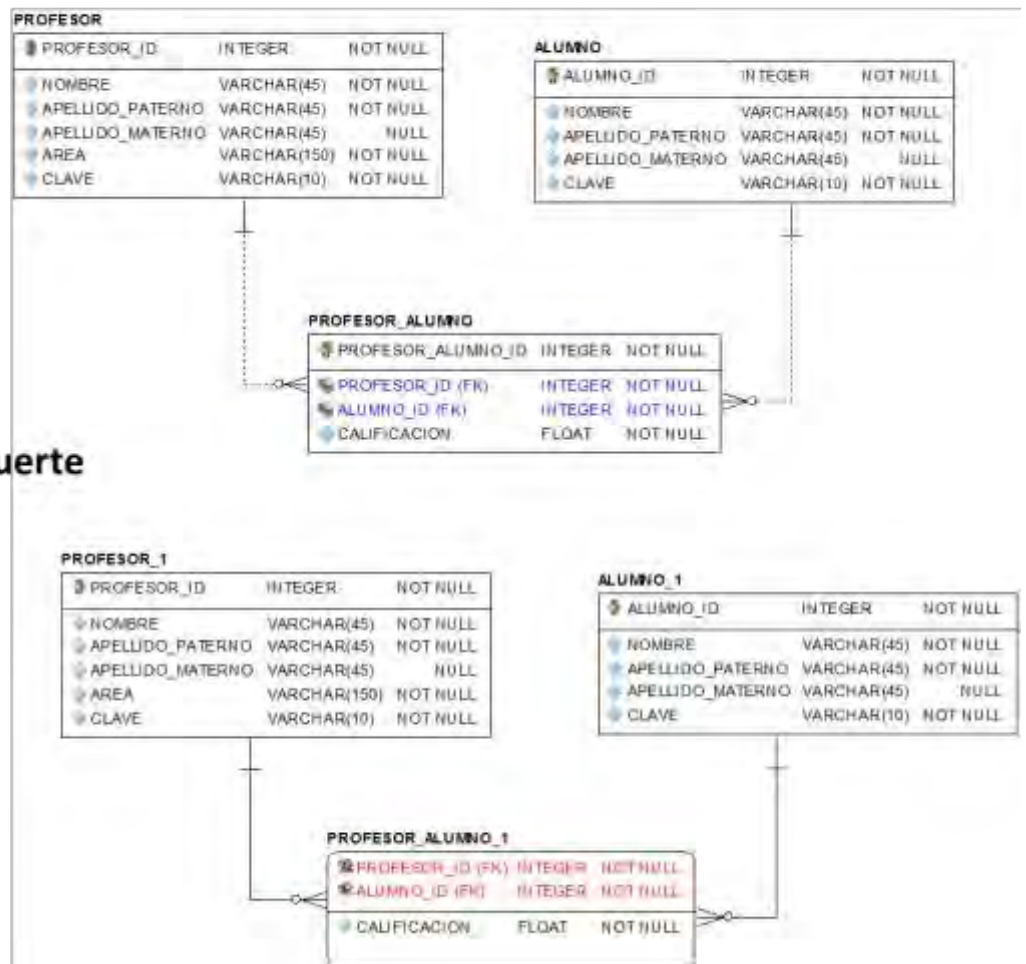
PROFESOR

| PROFESOR_ID | INTEGER | NOT NULL |
|---|---|---|
| NOMBRE | VARCHAR(45) | NOT NULL |
| APELLIDO_PATERNO | VARCHAR(45) | NOT NULL |
| APELLIDO_MATERNO | VARCHAR(45) | NULL |
| AREA | VARCHAR(150) | NOT NULL |
| CLAVE | VARCHAR(10) | NOT NULL |

ALUMNO

| ALUMNO_ID | INTEGER | NOT NULL |
|---|---|---|
| NOMBRE | VARCHAR(45) | NOT NULL |
| APELLIDO_PATERNO | VARCHAR(45) | NOT NULL |
| APELLIDO_MATERNO | VARCHAR(45) | NULL |
| CLAVE | VARCHAR(10) | NOT NULL |

PROFESOR_ALUMNO

| PROFESOR_ALUMNO_ID | INTEGER | NOT NULL |
|---|---|---|
| PROFESOR_ID (FK) | INTEGER | NOT NULL |
| ALUMNO_ID (FK) | INTEGER | NOT NULL |
| CALIFICACION | FLOAT | NOT NULL |

uerte

PROFESOR_1

| PROFESOR_ID | INTEGER | NOT NULL |
|---|---|---|
| NOMBRE | VARCHAR(45) | NOT NULL |
| APELLIDO_PATERNO | VARCHAR(45) | NOT NULL |
| APELLIDO_MATERNO | VARCHAR(45) | NULL |
| AREA | VARCHAR(150) | NOT NULL |
| CLAVE | VARCHAR(10) | NOT NULL |

ALUMNO_1

| ALUMNO_ID | INTEGER | NOT NULL |
|---|---|---|
| NOMBRE | VARCHAR(45) | NOT NULL |
| APELLIDO_PATERNO | VARCHAR(45) | NOT NULL |
| APELLIDO_MATERNO | VARCHAR(45) | NULL |
| CLAVE | VARCHAR(10) | NOT NULL |

PROFESOR_ALUMNO_1

| PROFESOR_ID (FK) | INTEGER | NOT NULL |
|---|---|---|
| ALUMNO_ID (FK) | INTEGER | NOT NULL |
| CALIFICACION | FLOAT | NOT NULL |